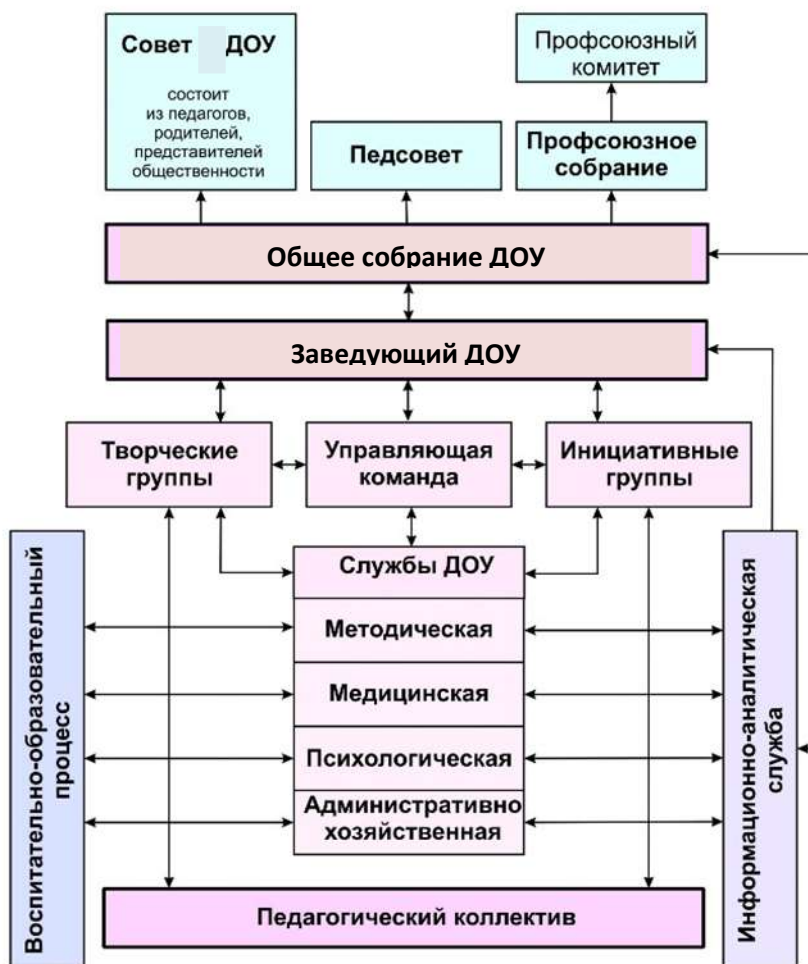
Совет ДОУ
состоит из педагогов, родителей, представителей общественности

Педсовет

Профсоюзный комитет

Профсоюзное собрание

Общее собрание ДОУ

Заведующий ДОУ

Творческие группы

Управляющая команда

Инициативные группы

Службы ДОУ

Методическая

Медицинская

Психологическая

Административно хозяйственная

Педагогический коллектив

Воспитательно-образовательный процесс

Информационно-аналитическая служба